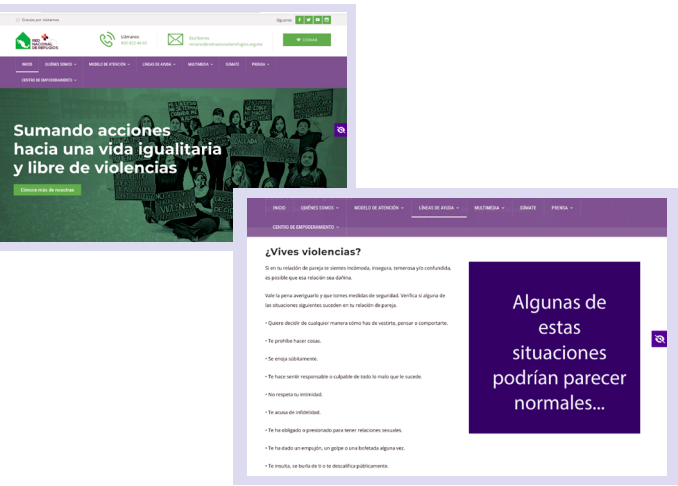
Gracias por visitarnos

Síguenos

RED NACIONAL DE REFUGIOS

Llámanos 800 822 44 60

Escríbenos renarac@rednacionalderefugios.org.mx

DONAR

INICIO QUIÉNES SOMOS MODELO DE ATENCIÓN LÍNEAS DE AYUDA MULTIMEDIA SÚMATE PRENSA

CENTRO DE EMPODERAMIENTO

Sumando acciones hacia una vida igualitaria y libre de violencias

Conoce más de nosotras

INICIO QUIÉNES SOMOS MODELO DE ATENCIÓN LÍNEAS DE AYUDA MULTIMEDIA SÚMATE PRENSA

CENTRO DE EMPODERAMIENTO

¿Vives violencias?

Si en tu relación de pareja te sientes incómoda, insegura, temerosa y/o confundida, es posible que esa relación sea dañina.

Vale la pena averiguarlo y que tomes medidas de seguridad. Verifica si alguna de las situaciones siguientes suceden en tu relación de pareja.

• Quiere decidir de cualquier manera cómo has de vestirte, pensar o comportarte.

• Te prohíbe hacer cosas.

• Se enoja súbitamente.

• Te hace sentir responsable o culpable de todo lo malo que le sucede.

• No respeta tu intimidad.

• Te acusa de infidelidad.

• Te ha obligado o presionado para tener relaciones sexuales.

• Te ha dado un empujón, un golpe o una bofetada alguna vez.

• Te insulta, se burla de ti o te descalifica públicamente.

Algunas de estas situaciones podrían parecer normales...